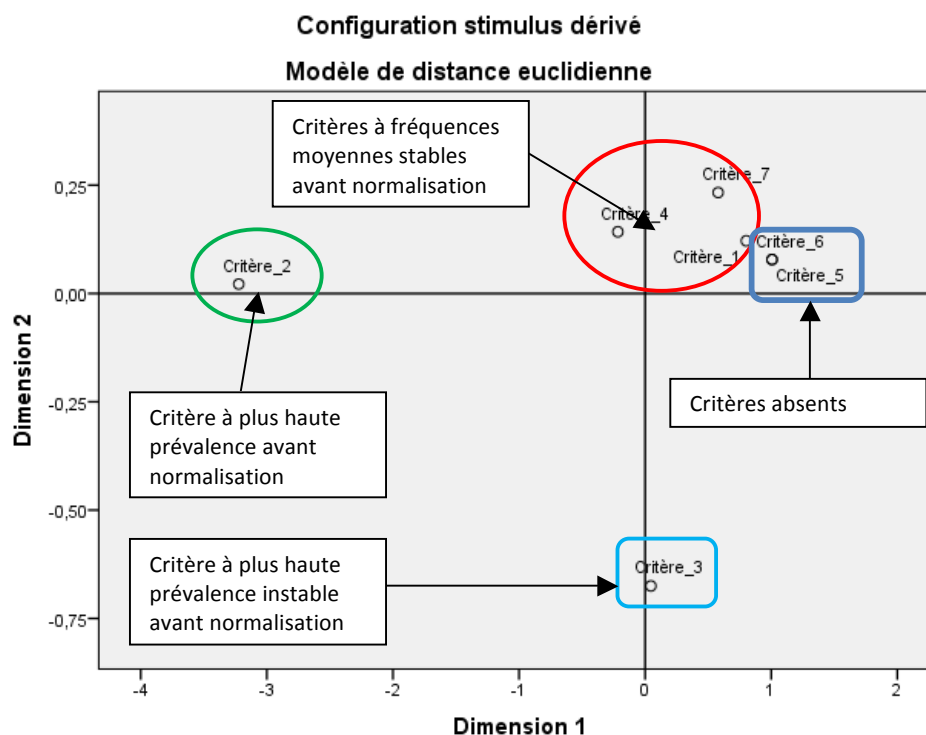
Configuration stimulus dérivé

Modèle de distance euclidienne

Critères à fréquences moyennes stables avant normalisation

Critère_7

Critère_4

Critère_1

Critère_6

Critère_5

Critère_2

0,25

0,00

-0,25

-0,50

-0,75

Dimension 2

Critère à plus haute prévalence avant normalisation

Critères absents

Critère à plus haute prévalence instable avant normalisation

Critère_3

-4

-3

-2

-1

0

1

2

Dimension 1